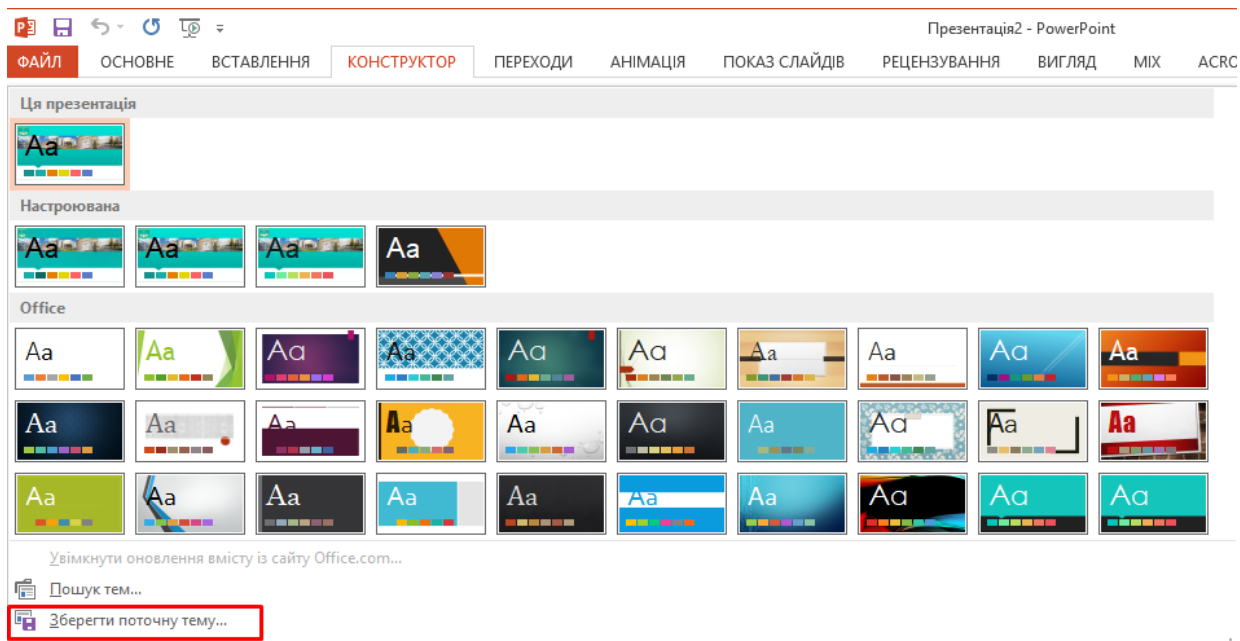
Презентація2 - PowerPoint

ФАЙЛ ОСНОВНЕ ВСТАВЛЕННЯ КОНСТРУКТОР ПЕРЕХОДИ АНІМАЦІЯ ПОКАЗ СЛАЙДІВ РЕЦЕНЗУВАННЯ ВИГЛЯД MIX ACRO

Ця презентація

Aa

Настроювана

Aa Aa Aa Aa

Office

Aa Aa Aa Aa Aa Aa Aa Aa Aa Aa
Aa Aa Aa Aa Aa Aa Aa Aa Aa Aa
Aa Aa Aa Aa Aa Aa Aa Aa Aa Aa

Увімкнути оновлення вмісту із сайту Office.com...

Пошук тем...

Зберегти поточну тему...